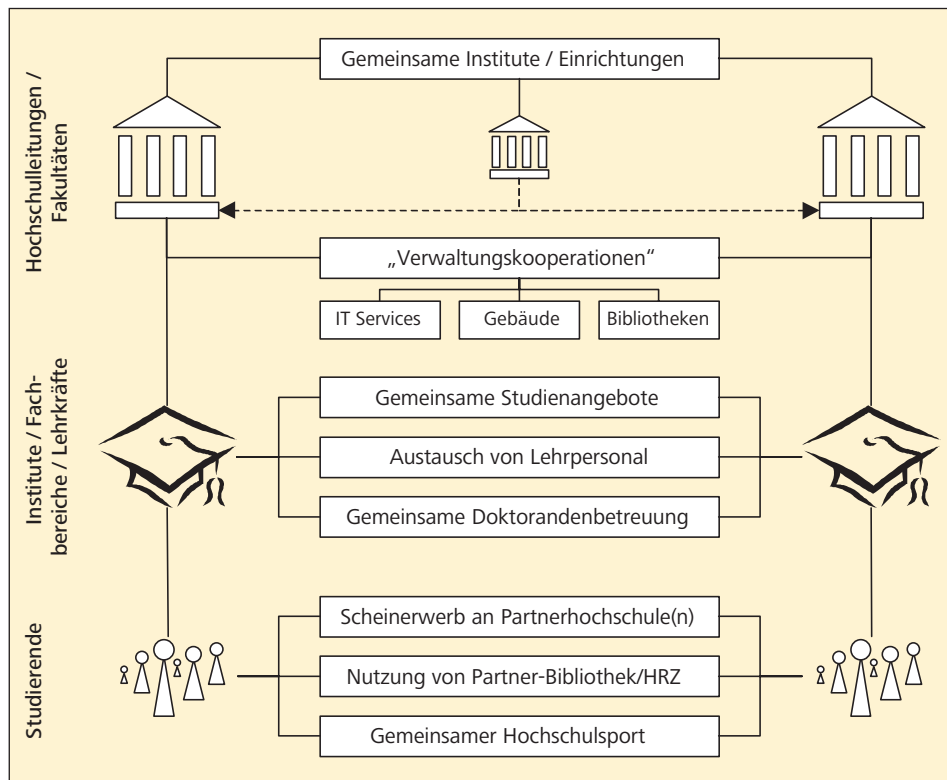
Hochschulleitungen / Fakultäten

Gemeinsame Institute / Einrichtungen

„Verwaltungskooperationen“

IT Services

Gebäude

Bibliotheken

Institute / Fachbereiche / Lehrkräfte

Gemeinsame Studienangebote

Austausch von Lehrpersonal

Gemeinsame Doktorandenbetreuung

Studierende

Scheinerwerb an Partnerhochschule(n)

Nutzung von Partner-Bibliothek/HRZ

Gemeinsamer Hochschulsport